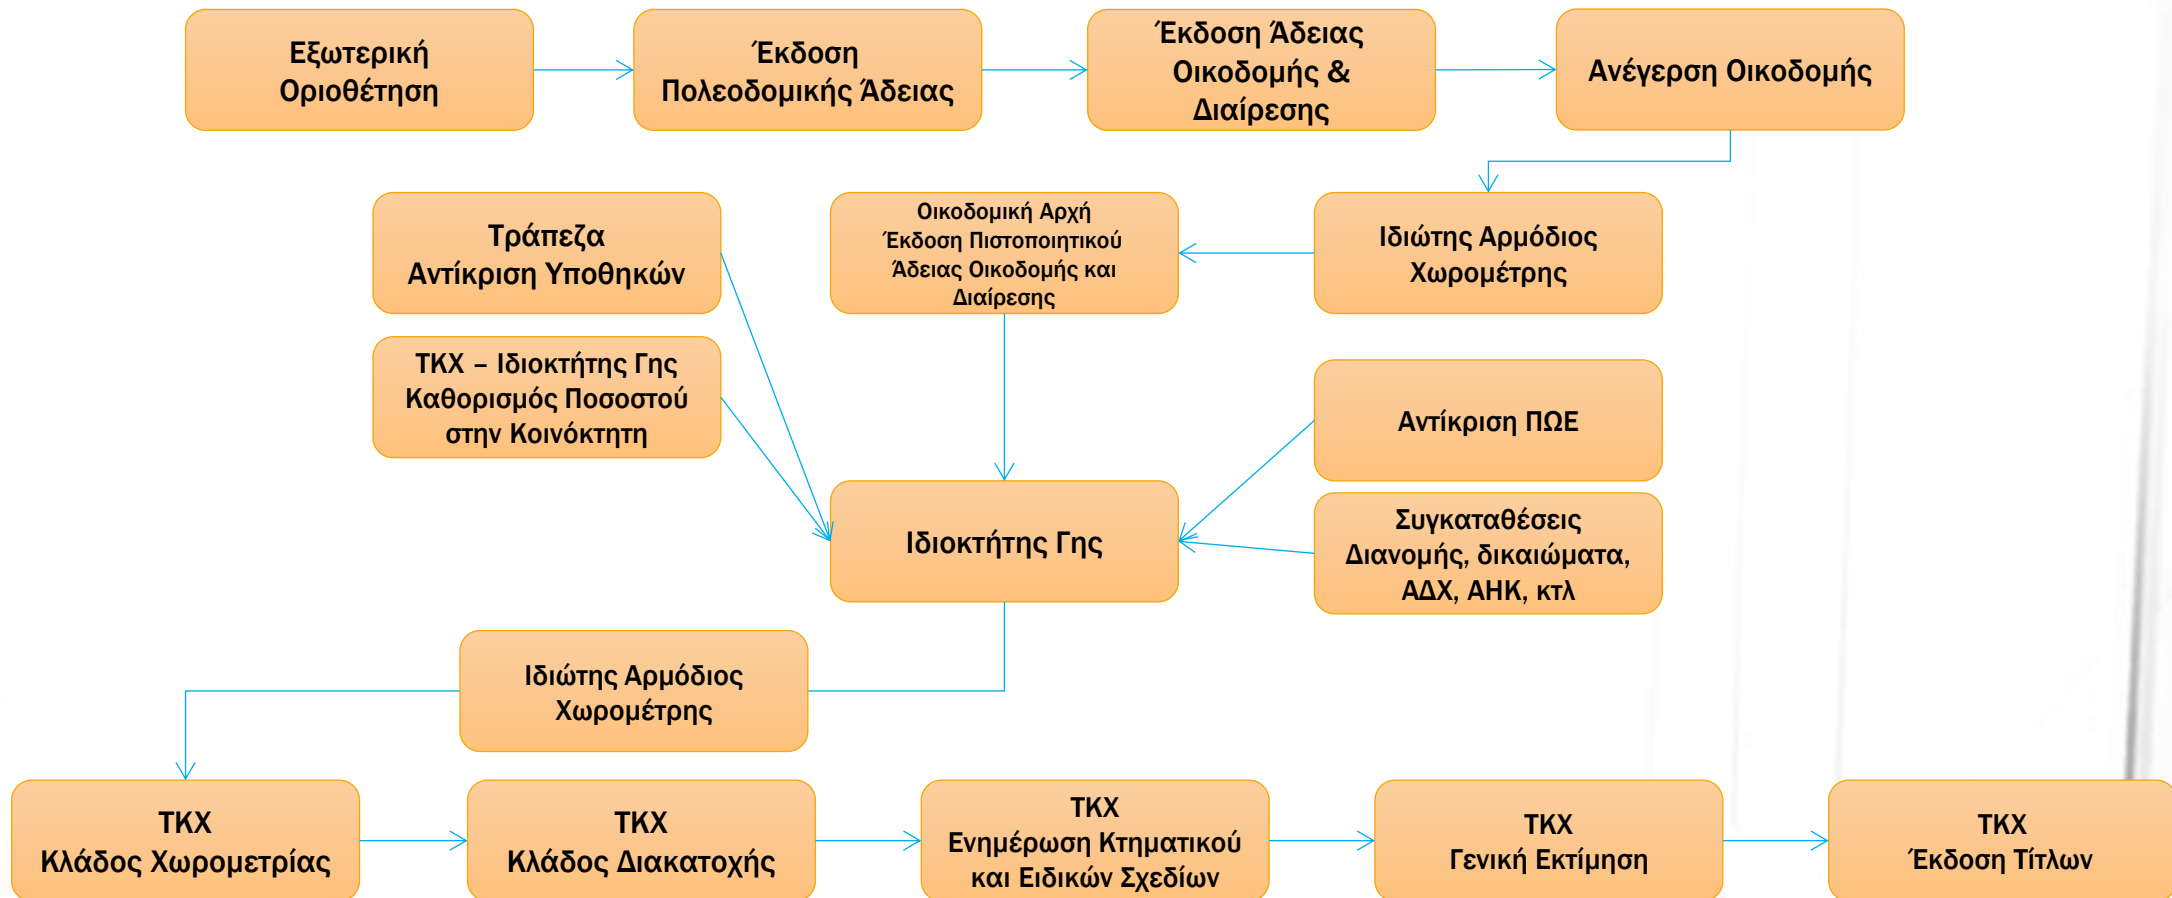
Εξωτερική Οριοθέτηση

Έκδοση Πολεοδομικής Άδειας

Έκδοση Άδειας Οικοδομής & Διαίρεσης

Ανέγερση Οικοδομής

Ιδιώτης Αρμόδιος Χωρομέτρης

Οικοδομική Αρχή Έκδοση Πιστοποιητικού Άδειας Οικοδομής και Διαίρεσης

Τράπεζα Αντίκριση Υποθηκών

ΤΚΧ – Ιδιοκτήτης Γης Καθορισμός Ποσοστού στην Κοινόκτητη

Αντίκριση ΠΩΕ

Ιδιοκτήτης Γης

Συγκαταθέσεις Διανομής, δικαιώματα, ΑΔΧ, ΑΗΚ, κτλ

Ιδιώτης Αρμόδιος Χωρομέτρης

ΤΚΧ Κλάδος Χωρομετρίας

ΤΚΧ Κλάδος Διακατοχής

ΤΚΧ Ενημέρωση Κτηματικού και Ειδικών Σχεδίων

ΤΚΧ Γενική Εκτίμηση

ΤΚΧ Έκδοση Τίτλων